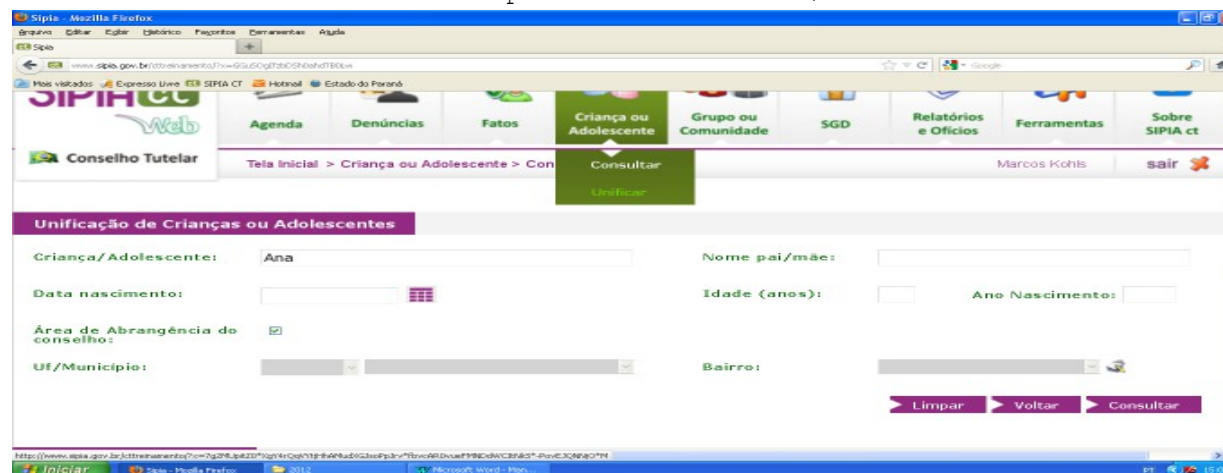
Sipia - Mozilla Firefox

Arquivo Editar Exibir Histórico Favoritos Ferramentas Ajuda

Sipia

www.sipia.gov.br/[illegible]

Mais visitados Expresso Livre SIPIA CT Hotmail Estado do Paraná

SIPIA CT Web

Agenda Denúncias Fatos Criança ou Adolescente Grupo ou Comunidade SGD Relatórios e Ofícios Ferramentas Sobre SIPIA ct

Conselho Tutelar

Tela inicial > Criança ou Adolescente > Con

Consultar

Unificar

Marcos Kohls

sair

Unificação de Crianças ou Adolescentes

Criança/Adolescente: Ana

Nome pai/mãe:

Data nascimento:

Idade (anos):

Ano Nascimento:

Área de Abrangência do conselho:

Uf/Município:

Bairro:

Limpar Voltar Consultar

http://www.sipia.gov.br/cttreinamento/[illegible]

Iniciar Sipia - Mozilla Firefox 2012 Microsoft Word - Man...

PT